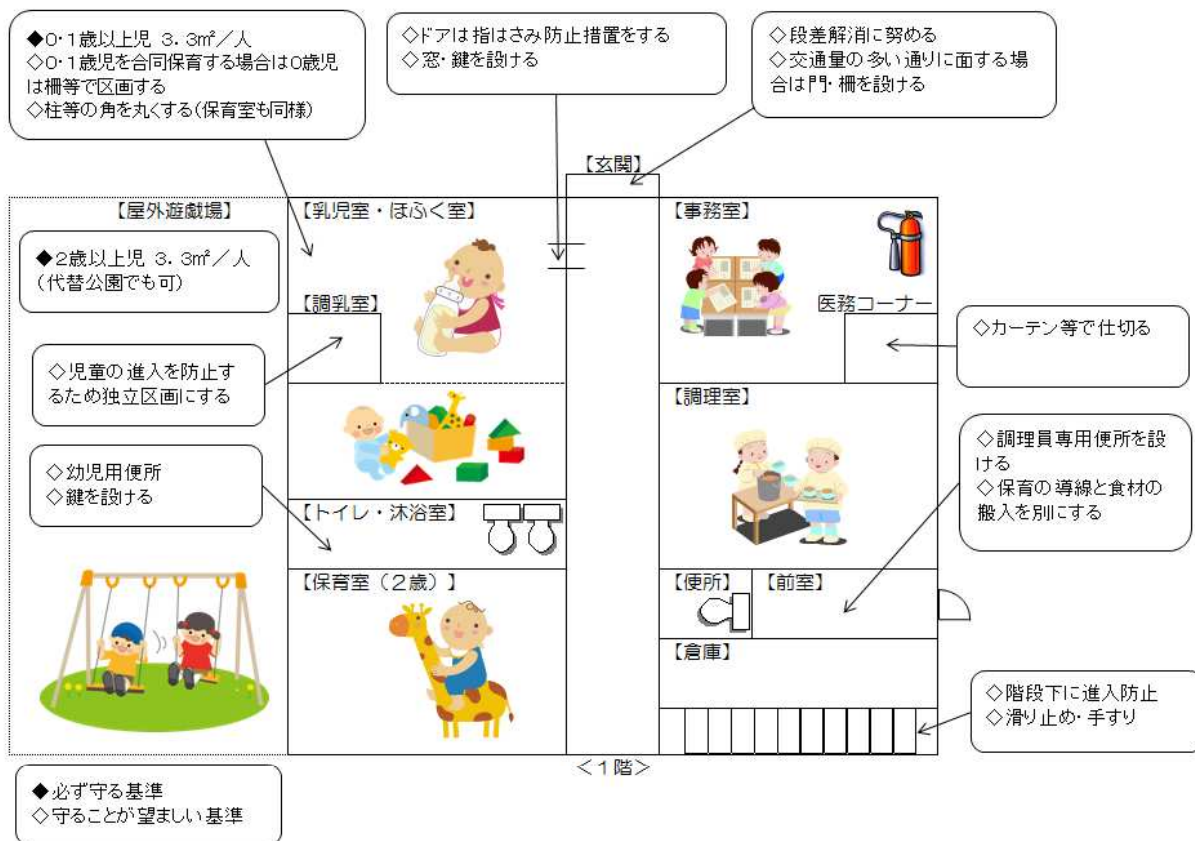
◆0･1歳以上児　3．3㎡／人
◇0･1歳児を合同保育する場合は0歳児は柵等で区画する
◇柱等の角を丸くする(保育室も同様)

◇ドアは指はさみ防止措置をする
◇窓･鍵を設ける

◇段差解消に努める
◇交通量の多い通りに面する場合は門･柵を設ける

【玄関】

【屋外遊戯場】

◆2歳以上児　3．3㎡／人
(代替公園でも可)

【乳児室・ほふく室】

【調乳室】

◇児童の進入を防止するため独立区画にする

【事務室】

医務コーナー

◇カーテン等で仕切る

【調理室】

◇調理員専用便所を設ける
◇保育の導線と食材の搬入を別にする

◇幼児用便所
◇鍵を設ける

【トイレ・沐浴室】

【保育室（2歳）】

【便所】

【前室】

【倉庫】

◇階段下に進入防止
◇滑り止め･手すり

＜1階＞

◆必ず守る基準
◇守ることが望ましい基準